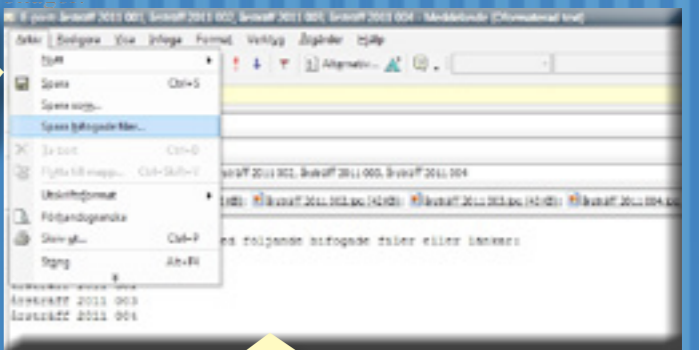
E-post: årsträff 2011 001, årsträff 2011 002, årsträff 2011 003, årsträff 2011 004 - Meddelande (Oformaterad text)

Arkiv Redigera Visa Infoga Format Verktyg Åtgärder Hjälp

Nytt

Spara Ctrl+S

Spara som...

Spara bifogade filer...

Ta bort Ctrl+D

Flytta till mapp... Ctrl+Skift+V

Utskriftsformat

Förhandsgranska

Skriv ut... Ctrl+P

Stäng Alt+F4

Alternativ...

årsträff 2011 002, årsträff 2011 003, årsträff 2011 004

årsträff 2011 003.jpg (42 KB) årsträff 2011 003.jpg (43 KB) årsträff 2011 004.jpg

es följande bifogade filer eller länkar:

årsträff 2011 002
årsträff 2011 003
årsträff 2011 004